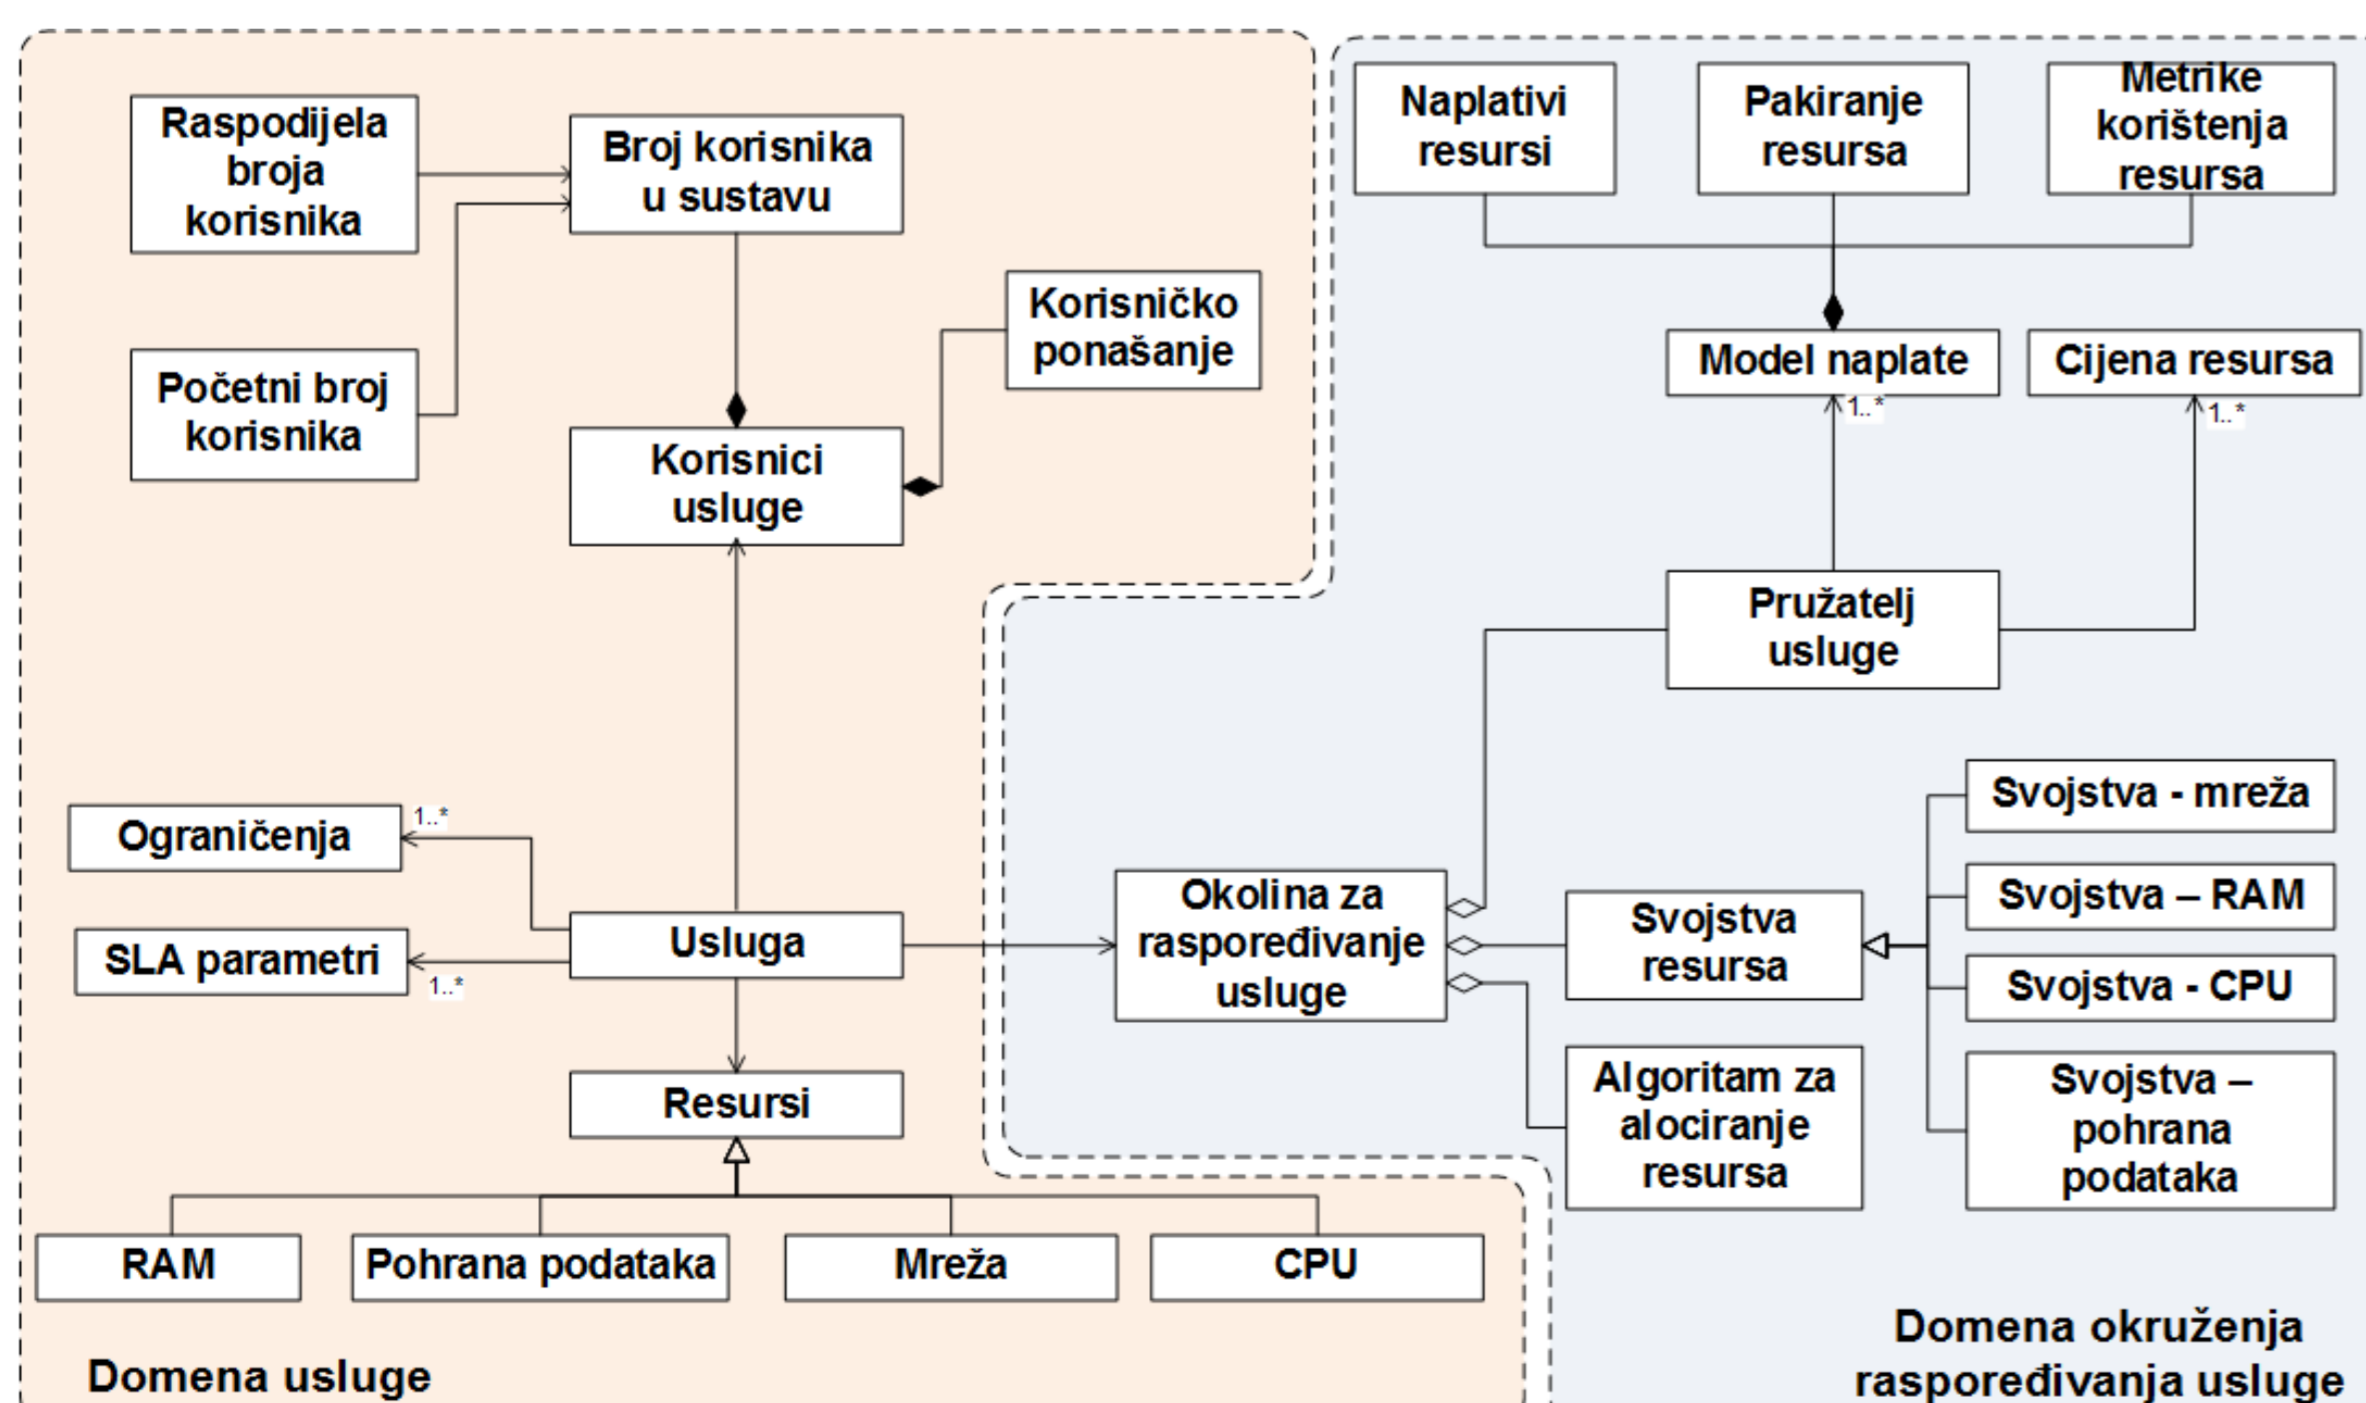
Raspodijela broja korisnika

Broj korisnika u sustavu

Početni broj korisnika

Korisničko ponašanje

Korisnici usluge

Naplativi resursi

Pakiranje resursa

Metrike korištenja resursa

Model naplate

Cijena resursa

1..*

1..*

Pružatelj usluge

Ograničenja

1..*

Usluga

SLA parametri

1..*

Okolina za raspoređivanje usluge

Svojstva resursa

Svojstva - mreža

Svojstva – RAM

Svojstva - CPU

Svojstva – pohrana podataka

Algoritam za alociranje resursa

Resursi

RAM

Pohrana podataka

Mreža

CPU

Domena usluge

Domena okruženja raspoređivanja usluge